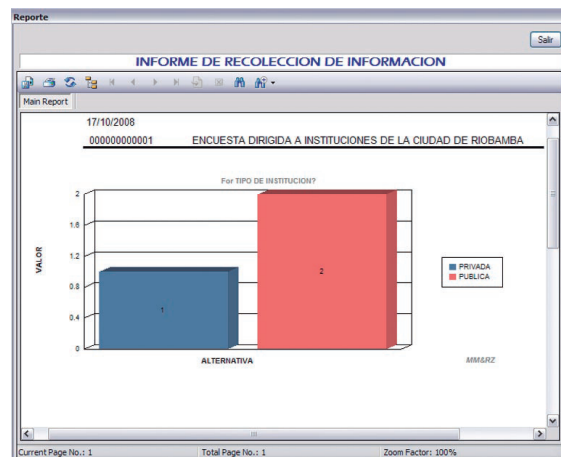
Reporte

Salir

INFORME DE RECOLECCION DE INFORMACION

Main Report

17/10/2008

000000000001 ENCUESTA DIRIGIDA A INSTITUCIONES DE LA CIUDAD DE RIOBAMBA

For TIPO DE INSTITUCION?

VALOR

2

1.6

1.2

0.8

0.4

0

1

2

ALTERNATIVA

PRIVADA

PUBLICA

MM&RZ

Current Page No.: 1

Total Page No.: 1

Zoom Factor: 100%